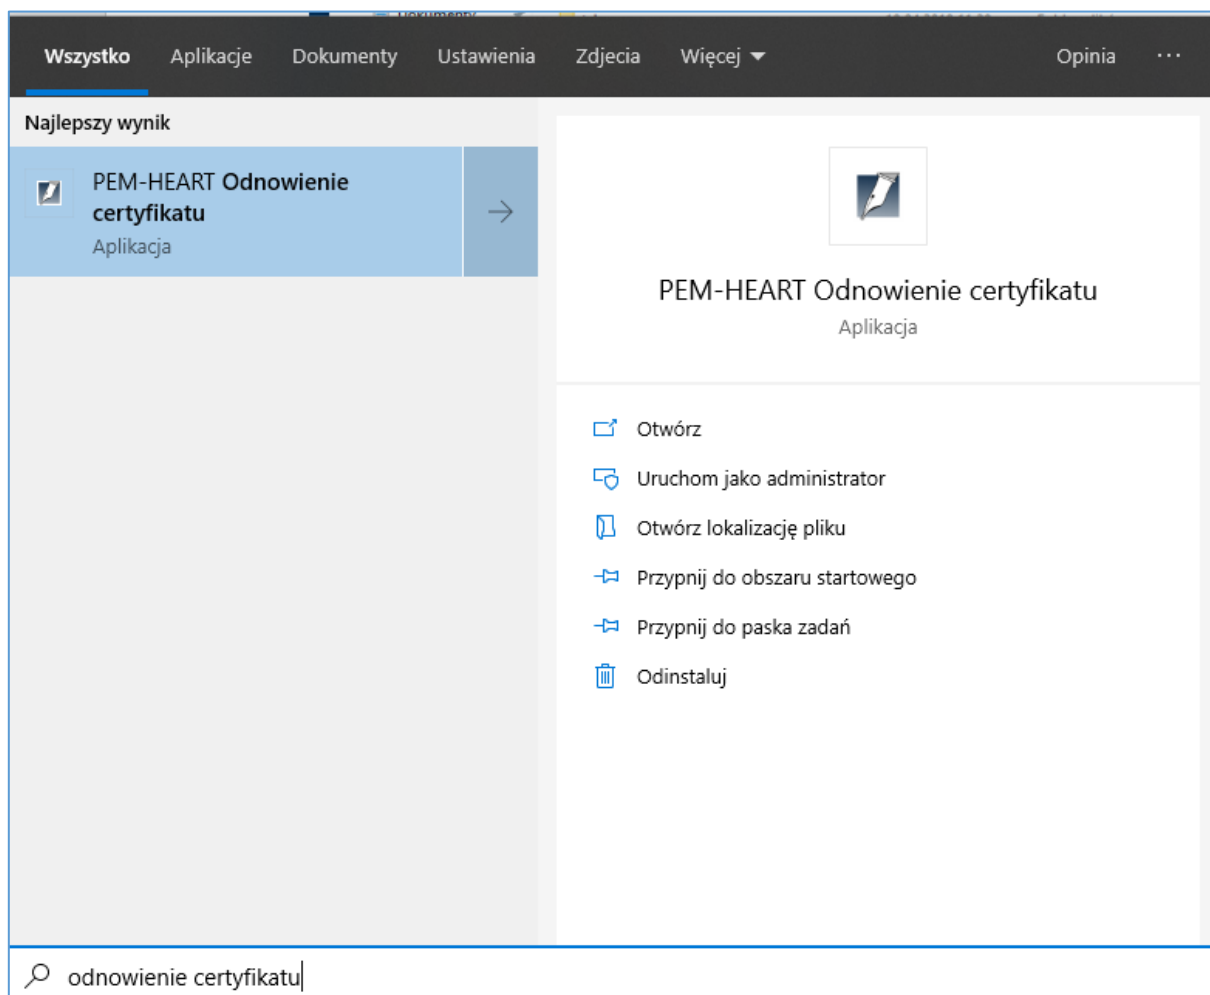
Wszystko Aplikacje Dokumenty Ustawienia Zdjecia Więcej Opinia ...

Najlepszy wynik

PEM-HEART Odnowienie certyfikatu
Aplikacja

PEM-HEART Odnowienie certyfikatu
Aplikacja

Otwórz
Uruchom jako administrator
Otwórz lokalizację pliku
Przypnij do obszaru startowego
Przypnij do paska zadań
Odinstaluj

odnowienie certyfikatu